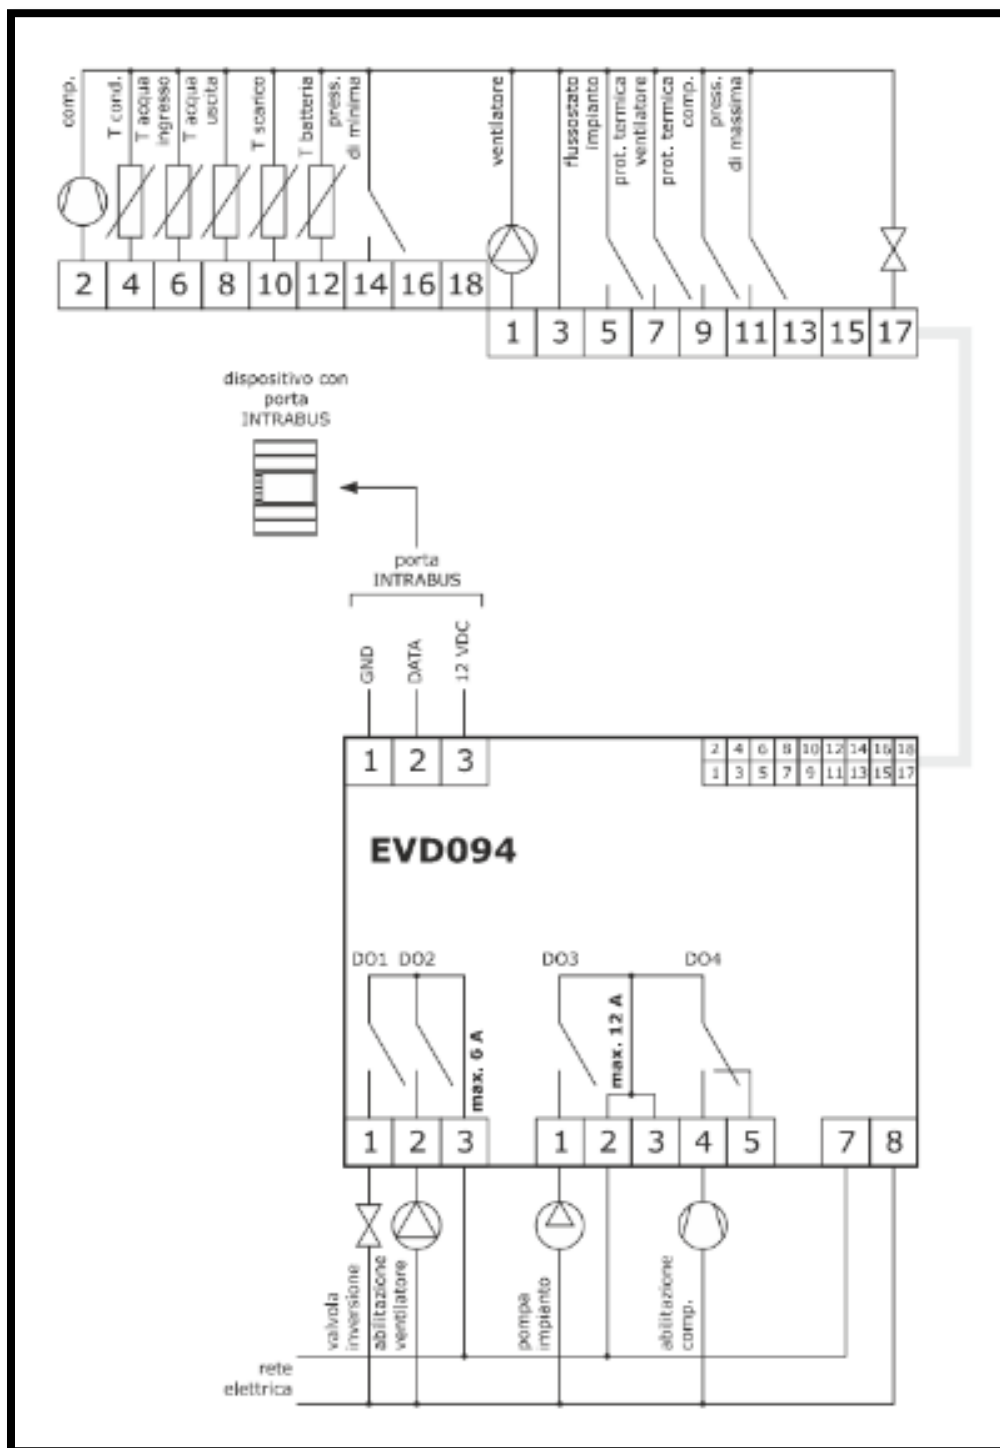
comp.
T cond.
T acqua ingresso
T acqua uscita
T scarico
T batteria
press. di minima
ventilatore
flussostato impianto
prot. termica ventilatore
prot. termica comp.
press. di massima

| 2 | 4 | 6 | 8 | 10 | 12 | 14 | 16 | 18 |
|---|---|---|---|---|---|---|---|---|

| 1 | 3 | 5 | 7 | 9 | 11 | 13 | 15 | 17 |
|---|---|---|---|---|---|---|---|---|

dispositivo con porta INTRABUS

porta INTRABUS
GND
DATA
12 VDC

| 1 | 2 | 3 |
|---|---|---|

| 2 | 4 | 6 | 8 | 10 | 12 | 14 | 16 | 18 |
|---|---|---|---|---|---|---|---|---|
| 1 | 3 | 5 | 7 | 9 | 11 | 13 | 15 | 17 |

EVD094

DO1 DO2
max. 6 A
DO3
max. 12 A
DO4

| 1 | 2 | 3 | 1 | 2 | 3 | 4 | 5 | 7 | 8 |
|---|---|---|---|---|---|---|---|---|---|

valvola inversione
abilitazione ventilatore
pompa impianto
abilitazione comp.
rete elettrica